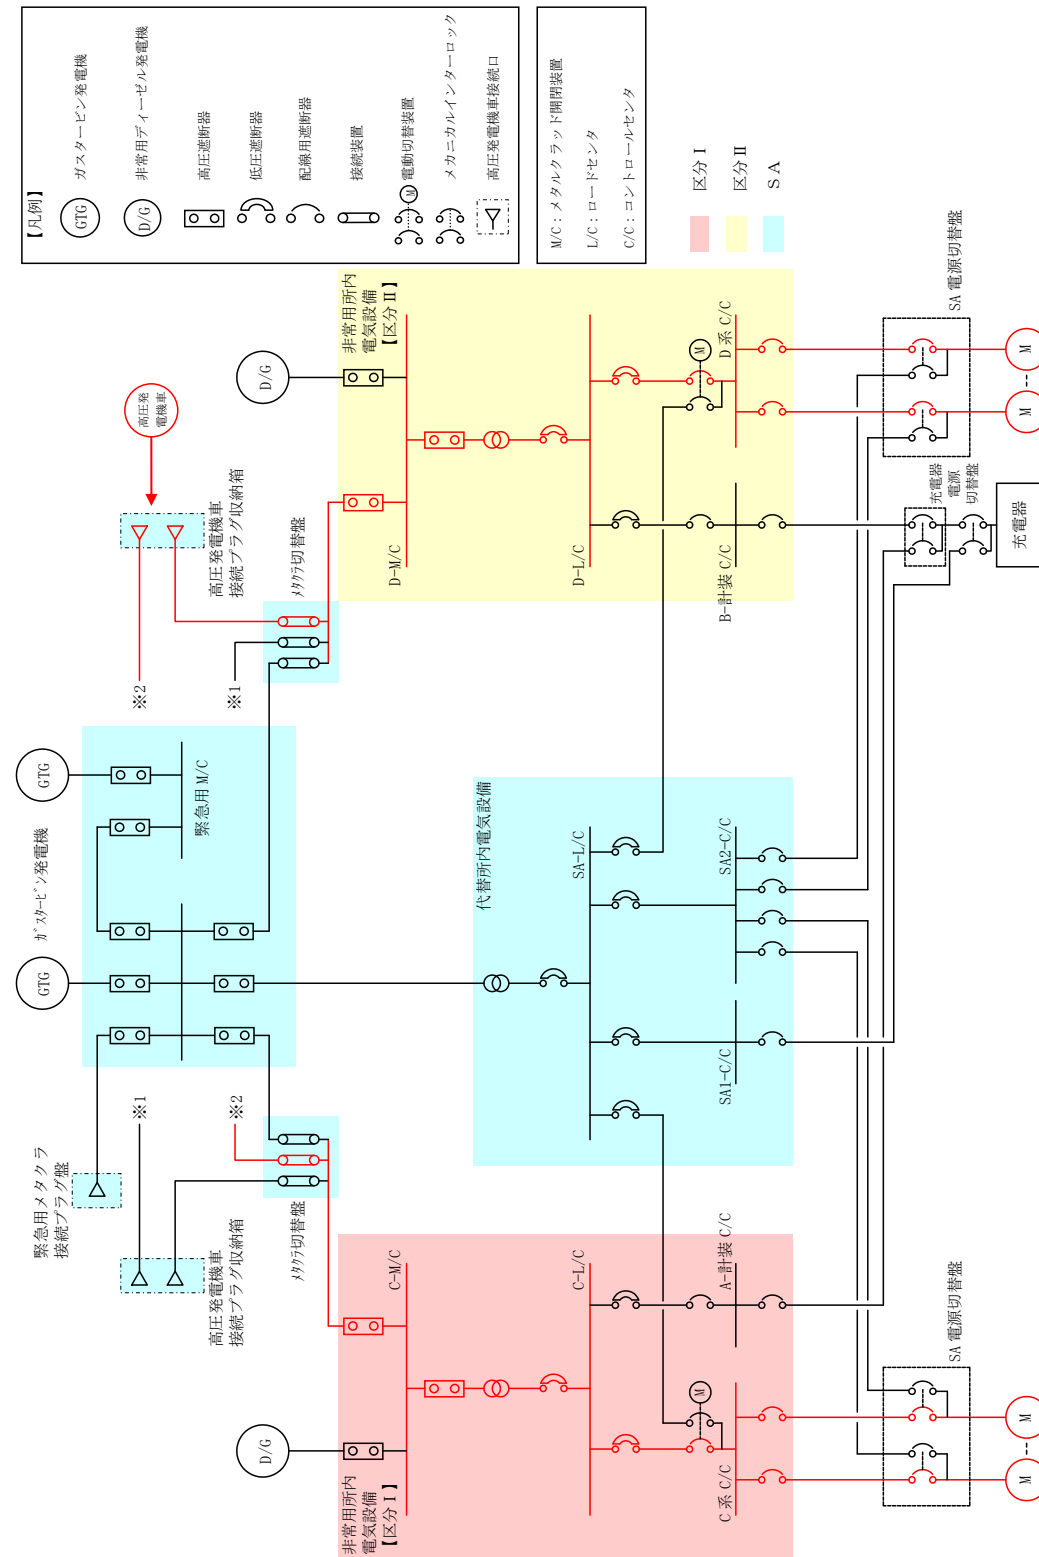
【凡例】
GTG ガスタービン発電機
D/G 非常用ディーゼル発電機
高圧遮断器
低圧遮断器
配線用遮断器
接続装置
M 電動切替装置
メカニカルインターロック
高圧発電機車接続口

M/C：メタルクラッド開閉装置
L/C：ロードセンタ
C/C：コントロールセンタ

区分Ⅰ
区分Ⅱ
SA

高圧発電機車

高圧発電機車接続プラグ収納箱

D/G

非常用所内電気設備【区分Ⅱ】

D-M/C

D-L/C

M

D系 C/C

B-計装 C/C

SA 電源切替盤

M

M

充電器電源切替盤

充電器

メタクラ切替盤

※1

※2

GTG

緊急用 M/C

ガスタービン発電機

GTG

代替所内電気設備

SA-L/C

SA2-C/C

SA1-C/C

※1

※2

メタクラ切替盤

緊急用メタクラ接続プラグ盤

高圧発電機車接続プラグ収納箱

C-M/C

C-L/C

A-計装 C/C

SA 電源切替盤

M

M

M

D/G

非常用所内電気設備【区分Ⅰ】

C系 C/C